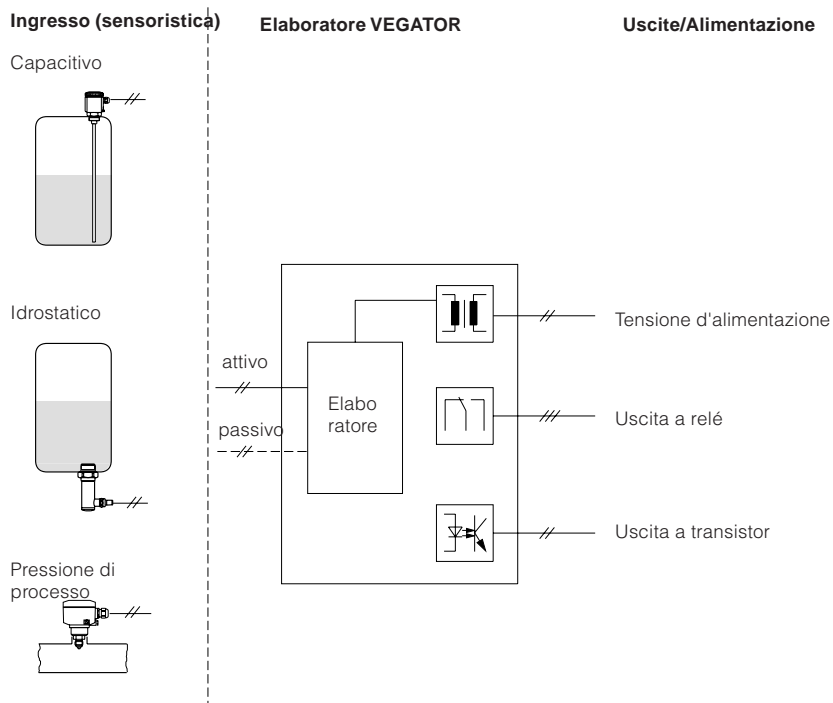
Ingresso (sensoristica)

Capacitivo

Idrostatico

Pressione di processo

Elaboratore VEGATOR

attivo

passivo

Elabo ratore

Uscite/Alimentazione

Tensione d'alimentazione

Uscita a relé

Uscita a transistor